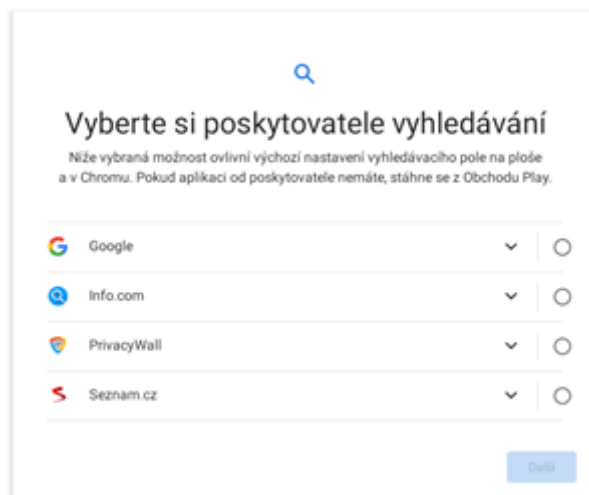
Vyberte si poskytovatele vyhledávání

Níže vybraná možnost ovlivní výchozí nastavení vyhledávacího pole na ploše a v Chromu. Pokud aplikaci od poskytovatele nemáte, stáhne se z Obchodu Play.

Google

Info.com

PrivacyWall

Seznam.cz

Další